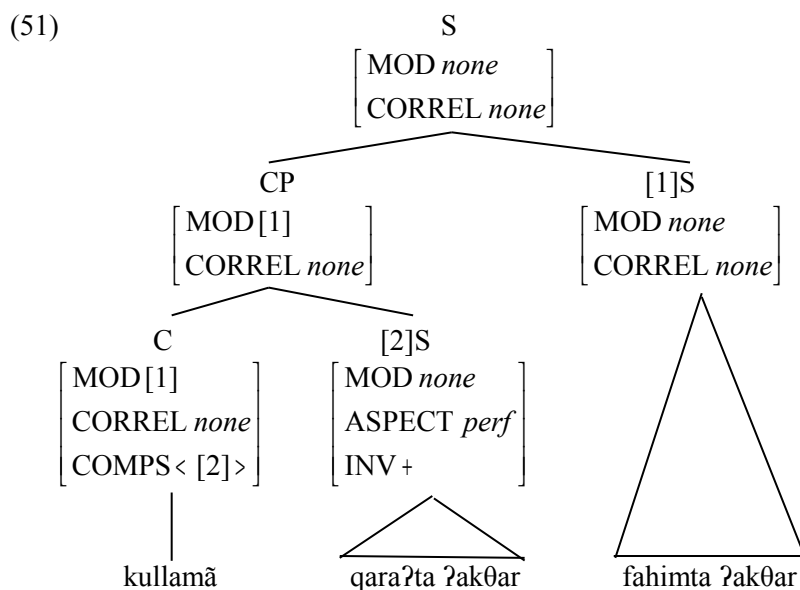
(51)

S
MOD *none*
CORREL *none*

CP
MOD [1]
CORREL *none*

[1]S
MOD *none*
CORREL *none*

C
MOD [1]
CORREL *none*
COMPS < [2] >

[2]S
MOD *none*
ASPECT *perf*
INV +

kullamã

qaraʔta ʔakθar

fahimta ʔakθar